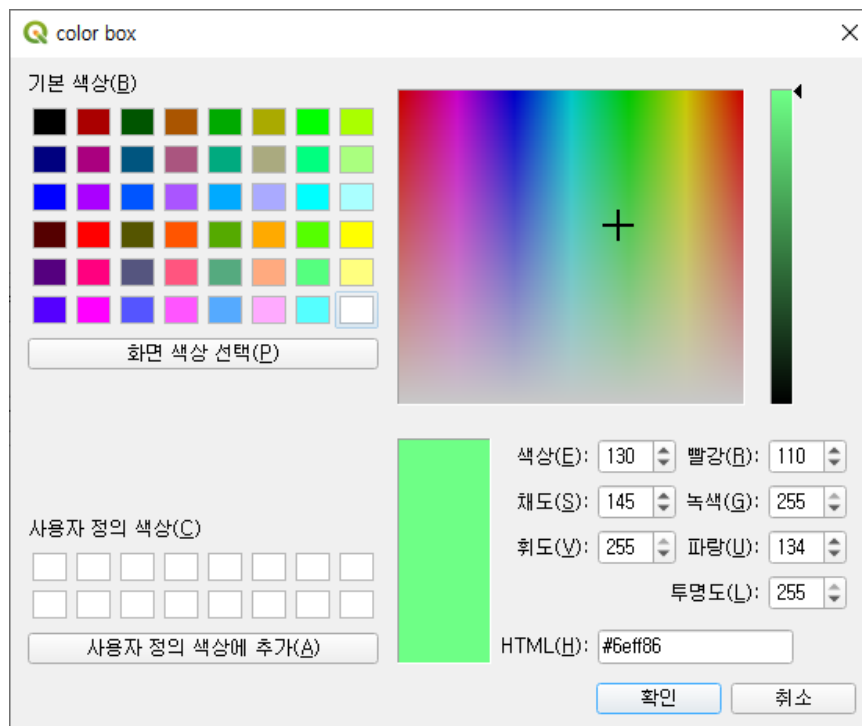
color box

기본 색상(B)

화면 색상 선택(P)

사용자 정의 색상(C)

사용자 정의 색상에 추가(A)

색상(E): 130
빨강(R): 110
채도(S): 145
녹색(G): 255
휘도(V): 255
파랑(U): 134
투명도(L): 255

HTML(H): #6eff86

확인
취소